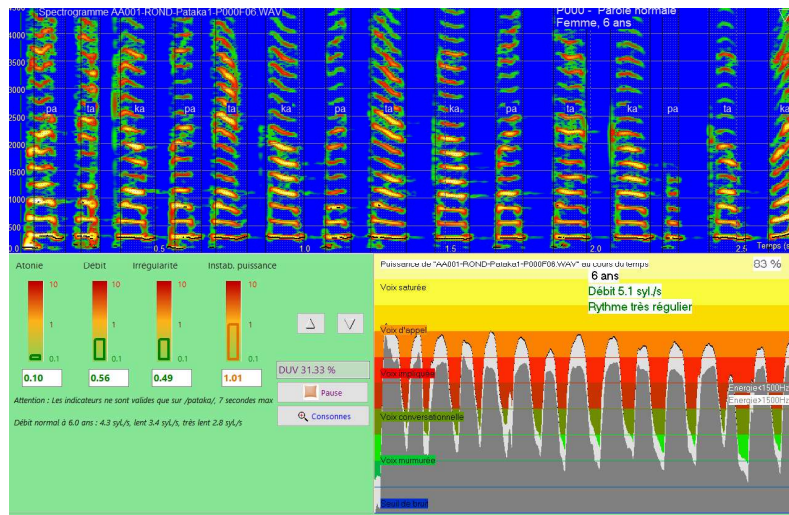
Spectrogramme AA001-ROND-Pataka1-P000F06.WAV

P000 - Parole normale
Femme, 6 ans

4000
3500
3000
2500
2000
1500
1000
500
0

pa ta ka pa ta ka pa ta ka pa ta ka pa ta ka

0.5 1.0 1.5 2.0 2.5 Temps (s

Atonie Débit Irrégularité Instab. puissance

10 10 10 10
1 1 1 1
0.1 0.1 0.1 0.1

0.10 0.56 0.49 1.01

DUV 31.33 %

Pause

Consonnes

Attention : Les indicateurs ne sont valides que sur /pataka/, 7 secondes max

Débit normal à 6.0 ans : 4.3 syl./s, lent 3.4 syl./s, très lent 2.8 syl./s

Puissance de "AA001-ROND-Pataka1-P000F06.WAV" au cours du temps

83 %

6 ans
Débit 5.1 syl./s
Rythme très régulier

Voix saturée
Voix d'appel
Voix impliquée
Voix conversationnelle
Voix murmurée
Seuil du bruit

Energie<1500Hz
Energie>1500Hz